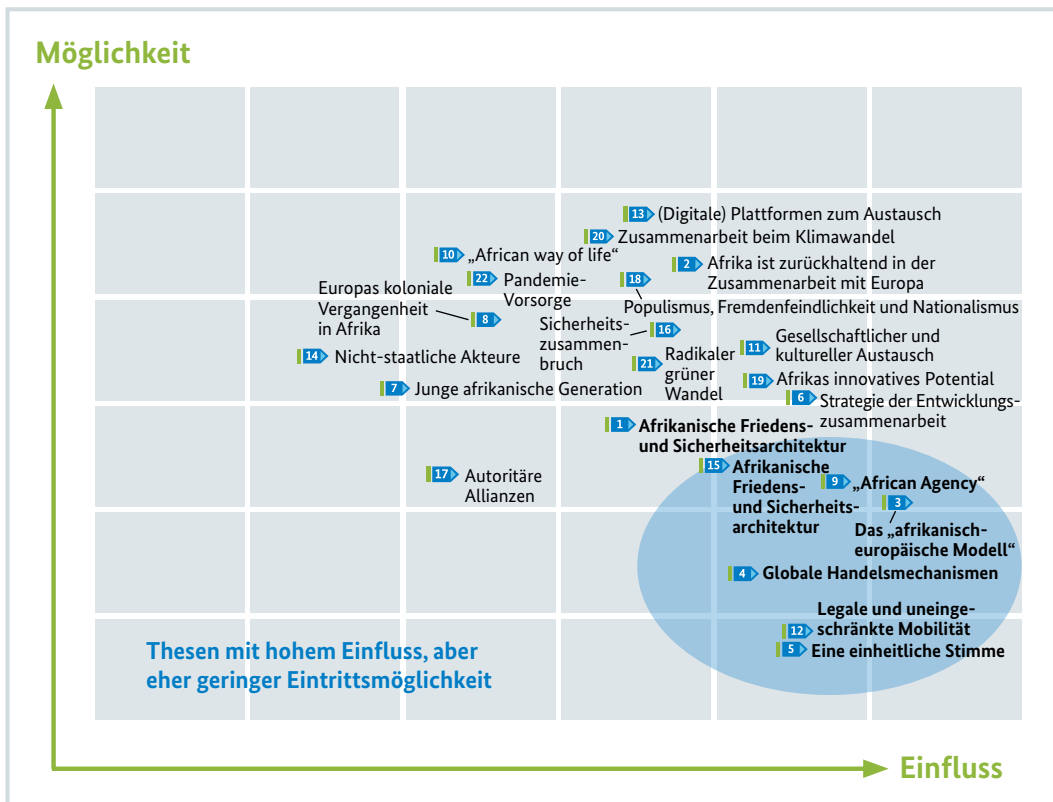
Möglichkeit

13 (Digitale) Plattformen zum Austausch

20 Zusammenarbeit beim Klimawandel

10 „African way of life“

2 Afrika ist zurückhaltend in der Zusammenarbeit mit Europa

22 Pandemie-Vorsorge

18 Populismus, Fremdenfeindlichkeit und Nationalismus

Europas koloniale Vergangenheit in Afrika 8

Sicherheits-zusammen-bruch 16

14 Nicht-staatliche Akteure

21 Radikaler grüner Wandel

11 Gesellschaftlicher und kultureller Austausch

7 Junge afrikanische Generation

19 Afrikas innovatives Potential

6 Strategie der Entwicklungs-zusammenarbeit

1 Afrikanische Friedens- und Sicherheitsarchitektur

15 Afrikanische Friedens- und Sicherheits-architektur

17 Autoritäre Allianzen

9 „African Agency“

3 Das „afrikanisch-europäische Modell“

4 Globale Handelsmechanismen

Legale und uneingeschränkte Mobilität 12

5 Eine einheitliche Stimme

Thesen mit hohem Einfluss, aber eher geringer Eintrittsmöglichkeit

Einfluss